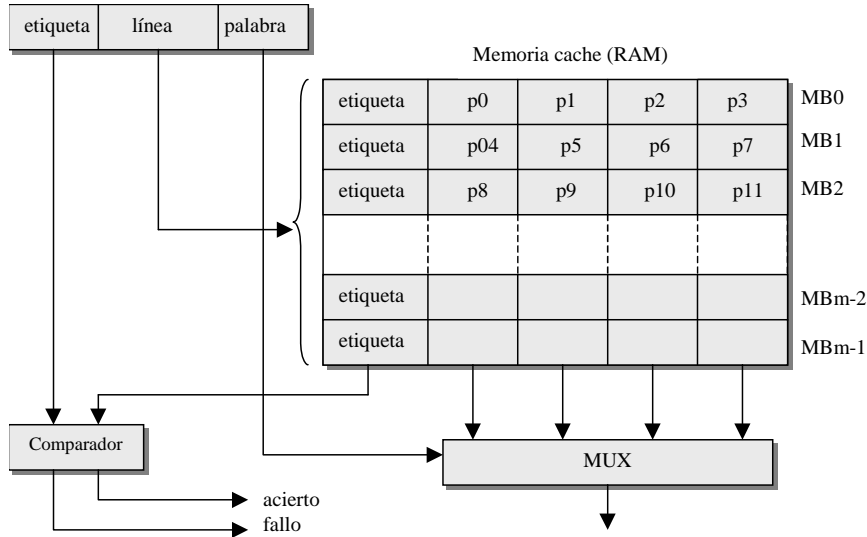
| etiqueta | línea | palabra |
|---|---|---|

Memoria cache (RAM)

| etiqueta | p0 | p1 | p2 | p3 | MB0 |
|---|---|---|---|---|---|
| etiqueta | p04 | p5 | p6 | p7 | MB1 |
| etiqueta | p8 | p9 | p10 | p11 | MB2 |
| | | | | | |
| etiqueta | | | | | MBm-2 |
| etiqueta | | | | | MBm-1 |

Comparador

MUX

acierto
fallo